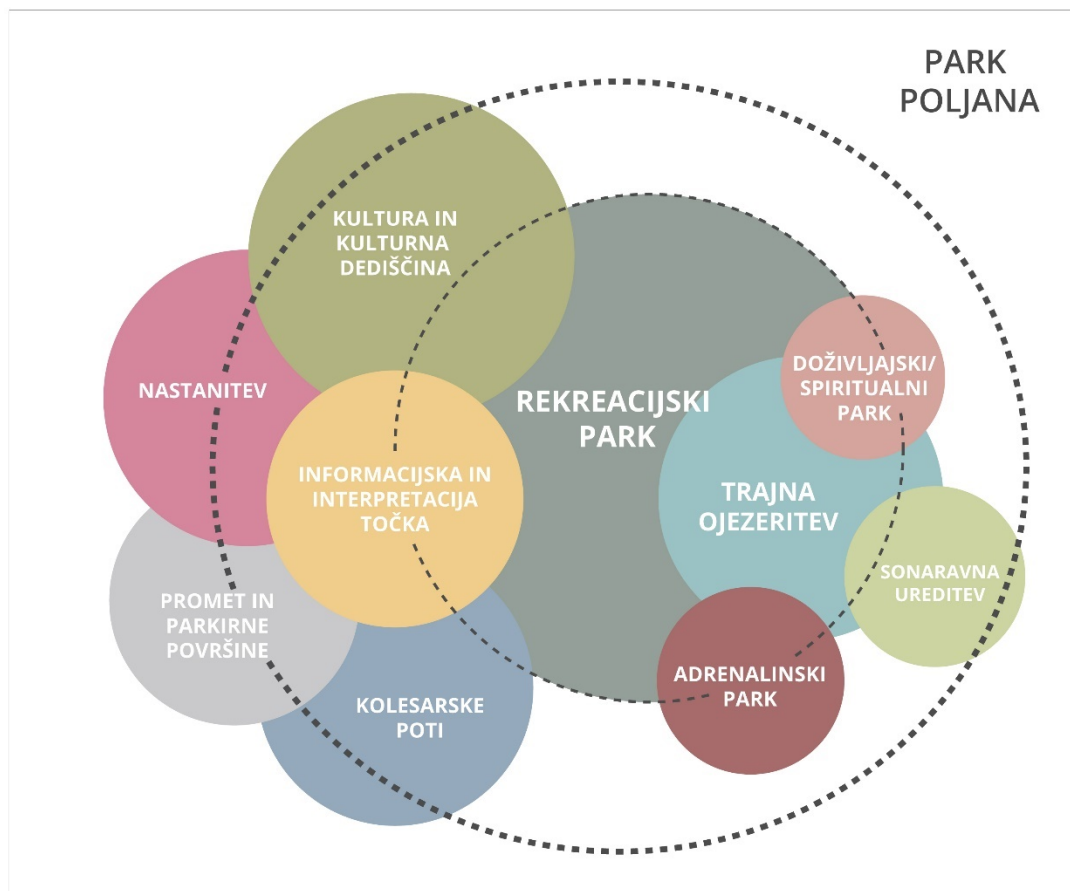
PARK POLJANA

KULTURA IN KULTURNA DEDIŠČINA

NASTANITEV

REKREACIJSKI PARK

DOŽIVLJAJSKI/ SPIRITUALNI PARK

INFORMACIJSKA IN INTERPRETACIJA TOČKA

TRAJNA OJEZERITEV

SONARAVNA UREDITEV

PROMET IN PARKIRNE POVRŠINE

ADRENALINSKI PARK

KOLESARSKE POTI